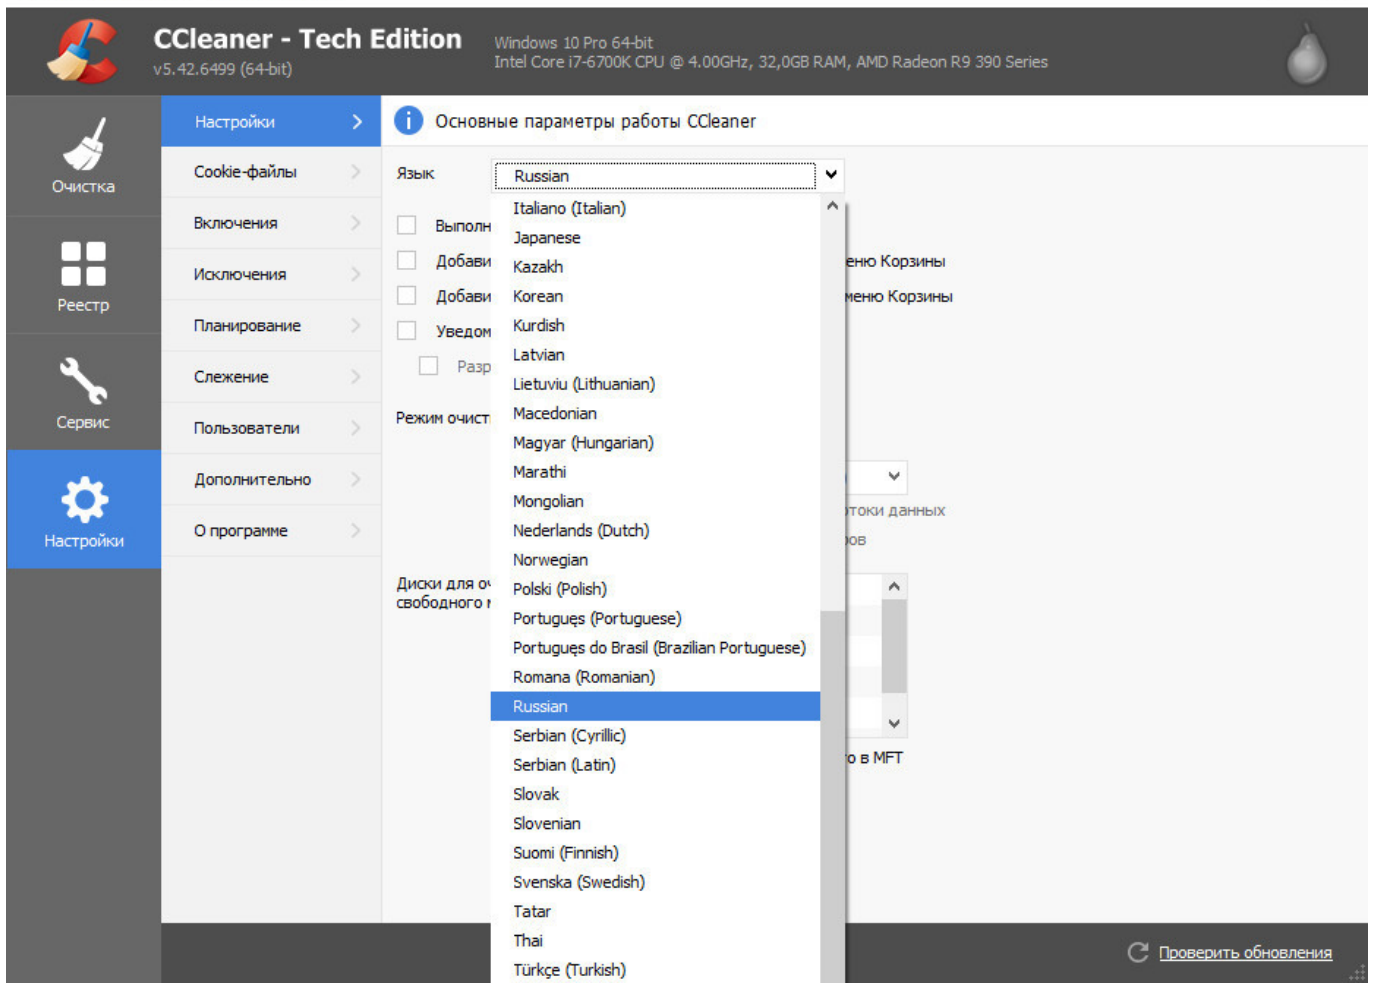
CCleaner - Tech Edition
v5.42.6499 (64-bit)

Windows 10 Pro 64-bit
Intel Core i7-6700K CPU @ 4.00GHz, 32,0GB RAM, AMD Radeon R9 390 Series

Очистка
Реестр
Сервис
Настройки

Настройки
Cookie-файлы
Включения
Исключения
Планирование
Слежение
Пользователи
Дополнительно
О программе

Основные параметры работы CCleaner

Язык
Russian

Выполн
Добави
Добави
Уведом
Разр

еню Корзины
меню Корзины

Режим очист

токи данных
ов

Диски для о
свободного

о в MFT

Italiano (Italian)
Japanese
Kazakh
Korean
Kurdish
Latvian
Lietuviu (Lithuanian)
Macedonian
Magyar (Hungarian)
Marathi
Mongolian
Nederlands (Dutch)
Norwegian
Polski (Polish)
Portuguęs (Portuguese)
Portuguęs do Brasil (Brazilian Portuguese)
Romana (Romanian)
Russian
Serbian (Cyrillic)
Serbian (Latin)
Slovak
Slovenian
Suomi (Finnish)
Svenska (Swedish)
Tatar
Thai
Türkçe (Turkish)

Проверить обновления